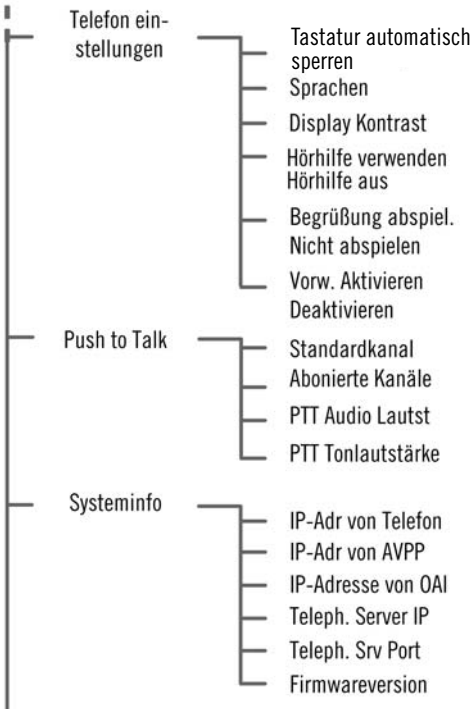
Telefon einstellungen

Tastatur automatisch sperren

Sprachen

Display Kontrast

Hörhilfe verwenden
Hörhilfe aus

Begrüßung abspiel.
Nicht abspielen

Vorw. Aktivieren
Deaktivieren

Push to Talk

Standardkanal
Abonierte Kanäle

PTT Audio Lautst

PTT Tonlautstärke

Systeminfo

IP-Adr von Telefon

IP-Adr von AVPP

IP-Adresse von OAI

Teleph. Server IP

Teleph. Srv Port

Firmwareversion